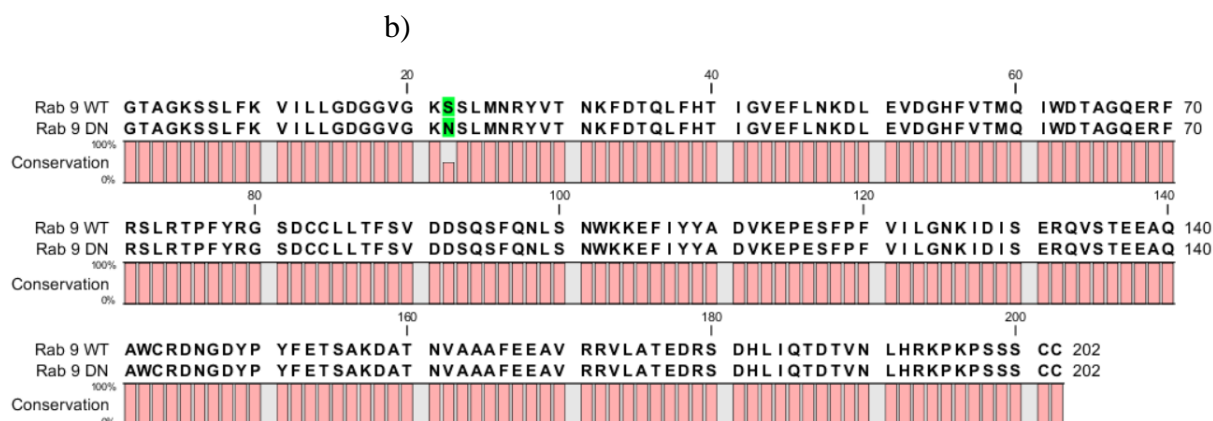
b)

20 40 60

Rab 9 WT GTAGKSSLFK VILLGDGGVG KSSLMNRYVT NKFDTQLFHT IGVEFLNKDL EVDGHFVTMQ IWDTAGQERF 70
Rab 9 DN GTAGKSSLFK VILLGDGGVG KNSLMNRYVT NKFDTQLFHT IGVEFLNKDL EVDGHFVTMQ IWDTAGQERF 70
Conservation 100% 0%

80 100 120 140

Rab 9 WT RSLRTPFYRG SDCCLLTFSV DDSQSFQNLS NWKKEFIYYA DVKEPESFPF VILGNKIDIS ERQVSTEEAQ 140
Rab 9 DN RSLRTPFYRG SDCCLLTFSV DDSQSFQNLS NWKKEFIYYA DVKEPESFPF VILGNKIDIS ERQVSTEEAQ 140
Conservation 100% 0%

160 180 200

Rab 9 WT AWCRDNGDYP YFETSAKDAT NVAAAFEEAV RRVLATEDRS DHLIQTDTVN LHRKPKPSSS CC 202
Rab 9 DN AWCRDNGDYP YFETSAKDAT NVAAAFEEAV RRVLATEDRS DHLIQTDTVN LHRKPKPSSS CC 202
Conservation 100%